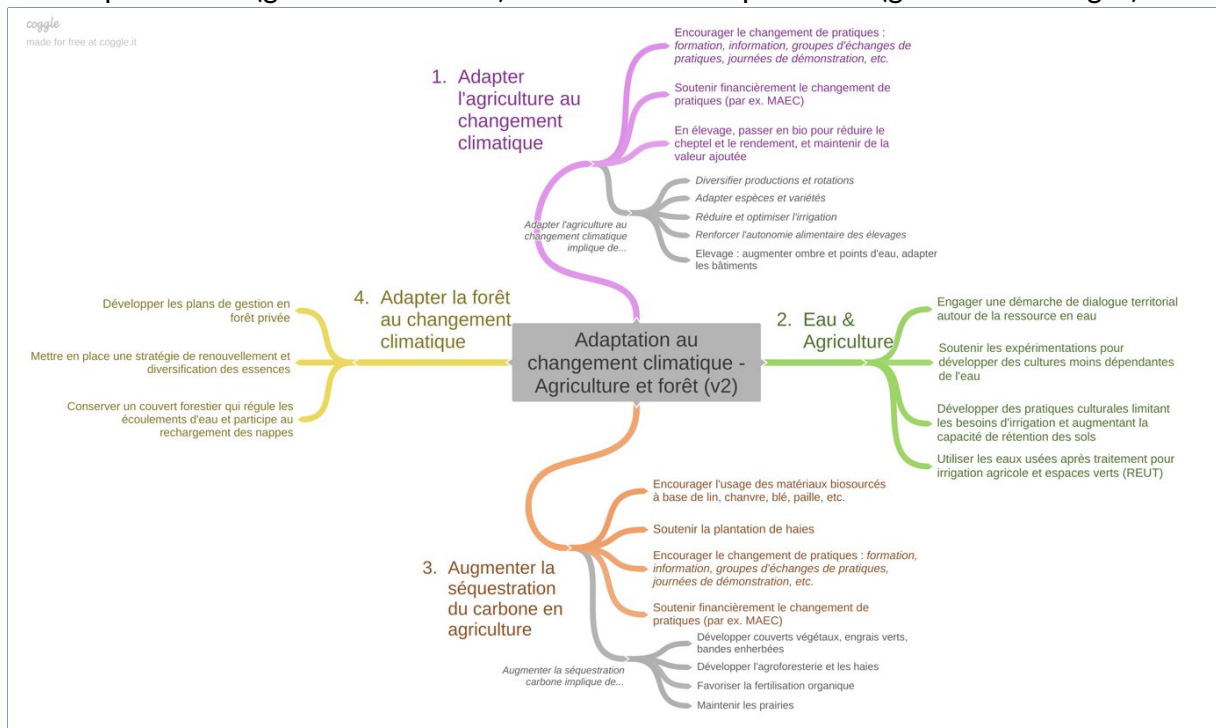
coggle
made for free at coggle.it

Adaptation au changement climatique - Agriculture et forêt (v2)

1. Adapter l'agriculture au changement climatique

Encourager le changement de pratiques : formation, information, groupes d'échanges de pratiques, journées de démonstration, etc.

Soutenir financièrement le changement de pratiques (par ex. MAEC)

En élevage, passer en bio pour réduire le cheptel et le rendement, et maintenir de la valeur ajoutée

Adapter l'agriculture au changement climatique implique de...

Diversifier productions et rotations

Adapter espèces et variétés

Réduire et optimiser l'irrigation

Renforcer l'autonomie alimentaire des élevages

Elevage : augmenter ombre et points d'eau, adapter les bâtiments

2. Eau & Agriculture

Engager une démarche de dialogue territorial autour de la ressource en eau

Soutenir les expérimentations pour développer des cultures moins dépendantes de l'eau

Développer des pratiques culturales limitant les besoins d'irrigation et augmentant la capacité de rétention des sols

Utiliser les eaux usées après traitement pour irrigation agricole et espaces verts (REUT)

3. Augmenter la séquestration du carbone en agriculture

Encourager l'usage des matériaux biosourcés à base de lin, chanvre, blé, paille, etc.

Soutenir la plantation de haies

Encourager le changement de pratiques : formation, information, groupes d'échanges de pratiques, journées de démonstration, etc.

Soutenir financièrement le changement de pratiques (par ex. MAEC)

Augmenter la séquestration carbone implique de...

Développer couverts végétaux, engrais verts, bandes enherbées

Développer l'agroforesterie et les haies

Favoriser la fertilisation organique

Maintenir les prairies

4. Adapter la forêt au changement climatique

Développer les plans de gestion en forêt privée

Mettre en place une stratégie de renouvellement et diversification des essences

Conserver un couvert forestier qui régule les écoulements d'eau et participe au rechargement des nappes